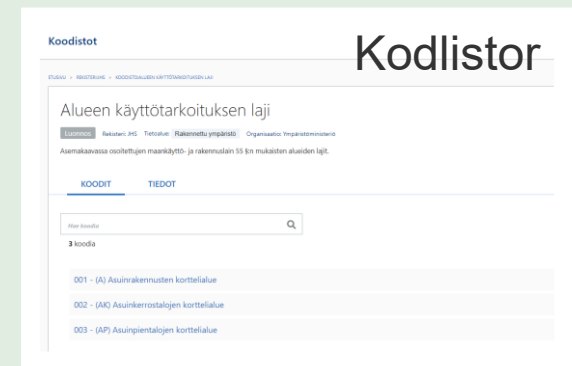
Koodistot

Kodlistor

ETUSIVU > REKISTERI JHS > KOODISTOALUEEN KÄYTTÖTARKOITUKSEN LAJI

Alueen käyttötarkoituksen laji

Luonnos Rekisteri: JHS Tietoalue: Rakennettu ympäristö Organisaatio: Ympäristöministeriö

Asemakaavassa osoitettujen maankäyttö- ja rakennuslain 55 §:n mukaisten alueiden lajit.

KOODIT TIEDOT

Hae koodia

3 koodia

001 - (A) Asuinrakennusten korttelialue

002 - (AK) Asuinkerrostalojen korttelialue

003 - (AP) Asuinpientalojen korttelialue